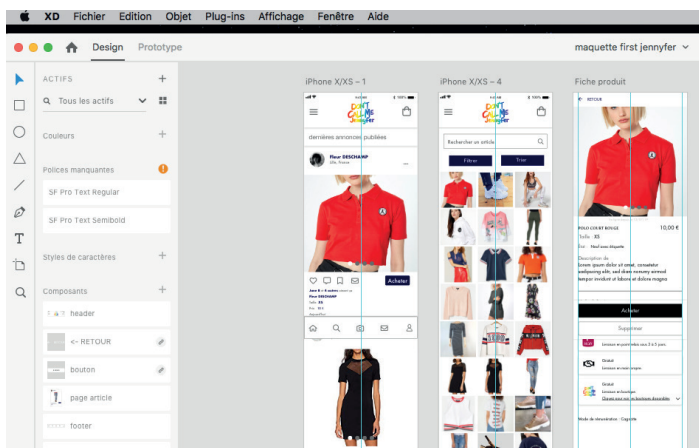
XD Fichier Edition Objet Plug-ins Affichage Fenêtre Aide

Design Prototype

maquette first jennyfer

ACTIFS

Tous les actifs

Couleurs

Polices manquantes

SF Pro Text Regular

SF Pro Text Semibold

Styles de caractères

Composants

header

<- RETOUR

bouton

page article

footer

iPhone X/XS – 1

dernières annonces publiées

Fleur DESCHAMP

Acheter

iPhone X/XS – 4

Rechercher un article

Filtrer

Trier

Fiche produit

RETOUR

POLO COURT ROUGE

10,00 €

Taille : XS

Description

Lorem ipsum dolor sit amet, consetetur sadipscing elitr, sed diam nonumy eirmod tempor invidunt ut labore et dolore magna

Acheter

Supprimer

Gratuit

Gratuit

Mode de récupération : Cagnotte